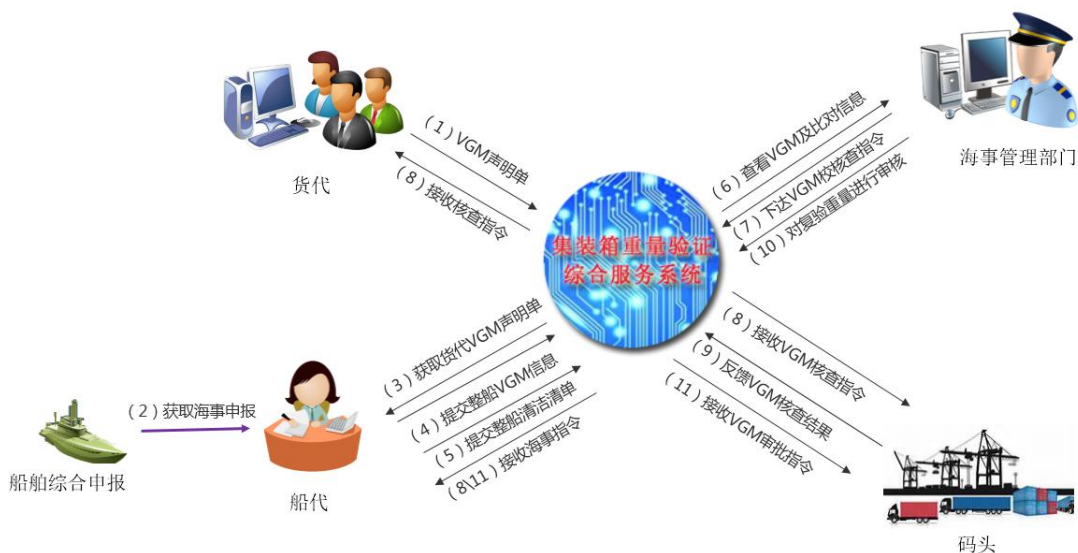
货代

（1）VGM声明单

（8）接收核查指令

海事管理部门

（6）查看VGM及比对信息

（7）下达VGM校核查指令

（10）对复验重量进行审核

集装箱重量验证综合服务系统

船舶综合申报

（2）获取海事申报

船代

（3）获取货代VGM声明单

（4）提交整船VGM信息

（5）提交整船清洁清单

（8\11）接收海事指令

（8）接收VGM核查指令

（9）反馈VGM核查结果

（11）接收VGM审批指令

码头